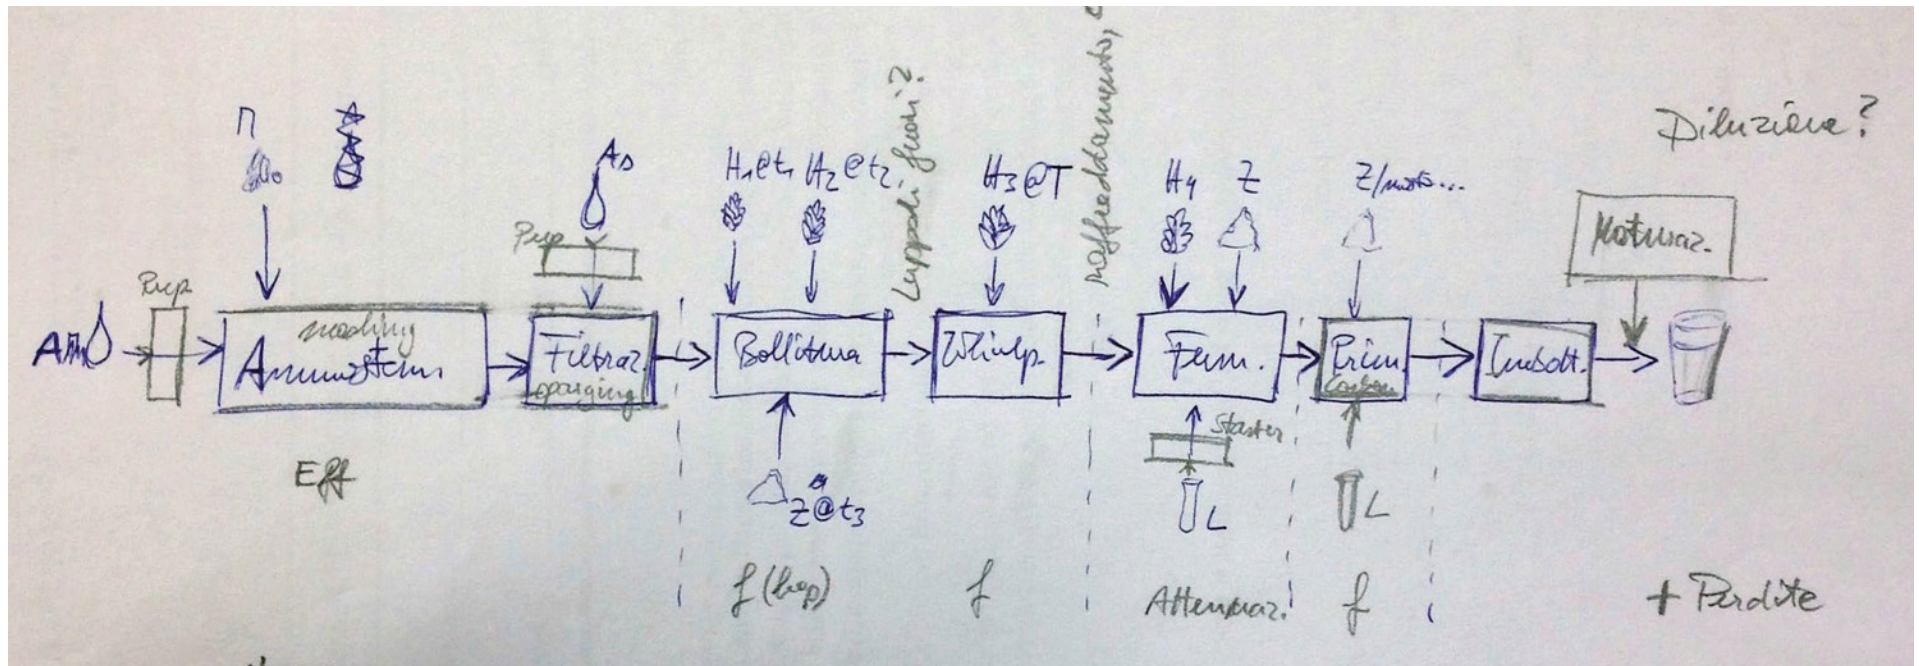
Diluzione?

Π
$M_0$

$A_S$

$H_1@t_1$ $H_2@t_2$

Luppoli fuori?

$H_3@T$

raffreddamento,

$H_4$ Z

Z/mosto...

Maturaz.

Prep

Prep

mashing

AM

Ammostam.

Filtraz.
sparging

Bollitura

Whirlp.

Ferm.

Starter

Prim.
Carbon.

Imbott.

$Z@t_3$

L

L

Eff

f (hop)

f

Attenuaz.

f

+ Perdite